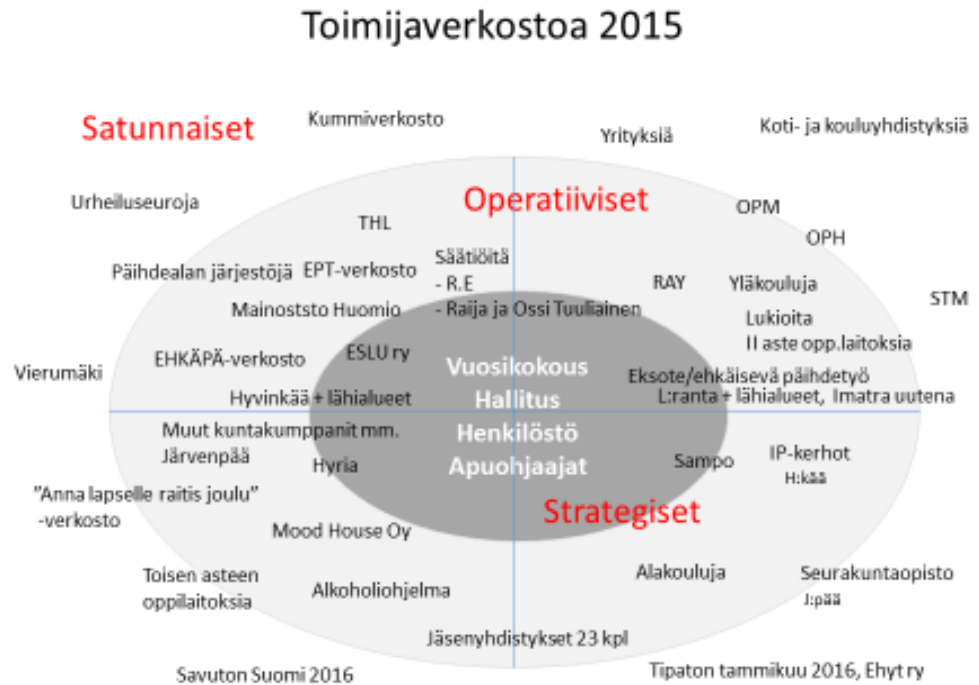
Toimijaverkostoa 2015

Satunnaiset

Kummiverkosto

Yrityksiä

Koti- ja kouluyhdistyksiä

Urheiluseuroja

Operatiiviset

THL

OPM

OPH

Päihdealan järjestöjä

EPT-verkosto

Säätiöitä
- R.E
- Raija ja Ossi Tuuliainen

RAY

Yläkouluja

STM

Mainoststo Huomio

Lukioita
II aste opp.laitoksia

Vierumäki

EHKÄPÄ-verkosto

ESLU ry

Vuosikokous
Hallitus
Henkilöstö
Apuohjaajat

Eksote/ehkäisevä päihdetyö
L:ranta + lähialueet, Imatra uutena

Hyvinkää + lähialueet

Muut kuntakumppanit mm. Järvenpää

Hyria

Sampo

IP-kerhot
H:kää

"Anna lapselle raitis joulu" -verkosto

Strategiset

Mood House Oy

Toisen asteen oppilaitoksia

Alkoholiohjelma

Alakouluja

Seurakuntaopisto
J:pää

Jäsenyhdistykset 23 kpl

Savuton Suomi 2016

Tipaton tammikuu 2016, Ehyt ry